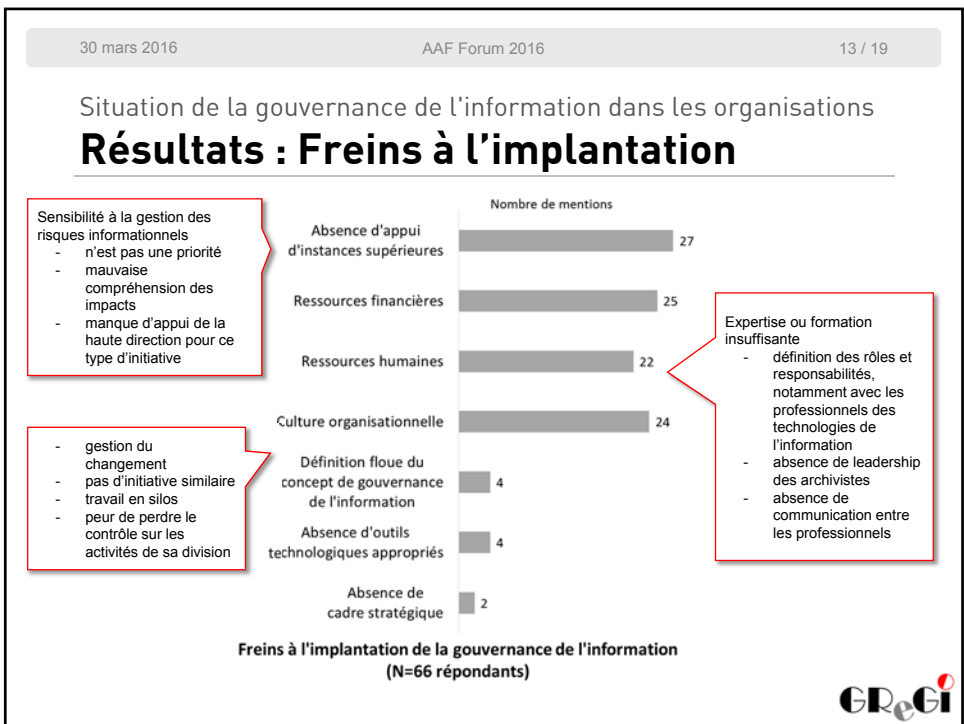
30 mars 2016 AAF Forum 2016 13 / 19

Situation de la gouvernance de l'information dans les organisations

Résultats : Freins à l'implantation

Sensibilité à la gestion des risques informationnels
- n'est pas une priorité
- mauvaise compréhension des impacts
- manque d'appui de la haute direction pour ce type d'initiative

- gestion du changement
- pas d'initiative similaire
- travail en silos
- peur de perdre le contrôle sur les activités de sa division

Nombre de mentions

Absence d'appui d'instances supérieures 27
Ressources financières 25
Ressources humaines 22
Culture organisationnelle 24
Définition floue du concept de gouvernance de l'information 4
Absence d'outils technologiques appropriés 4
Absence de cadre stratégique 2

Freins à l'implantation de la gouvernance de l'information (N=66 répondants)

Expertise ou formation insuffisante
- définition des rôles et responsabilités, notamment avec les professionnels des technologies de l'information
- absence de leadership des archivistes
- absence de communication entre les professionnels

GReGi